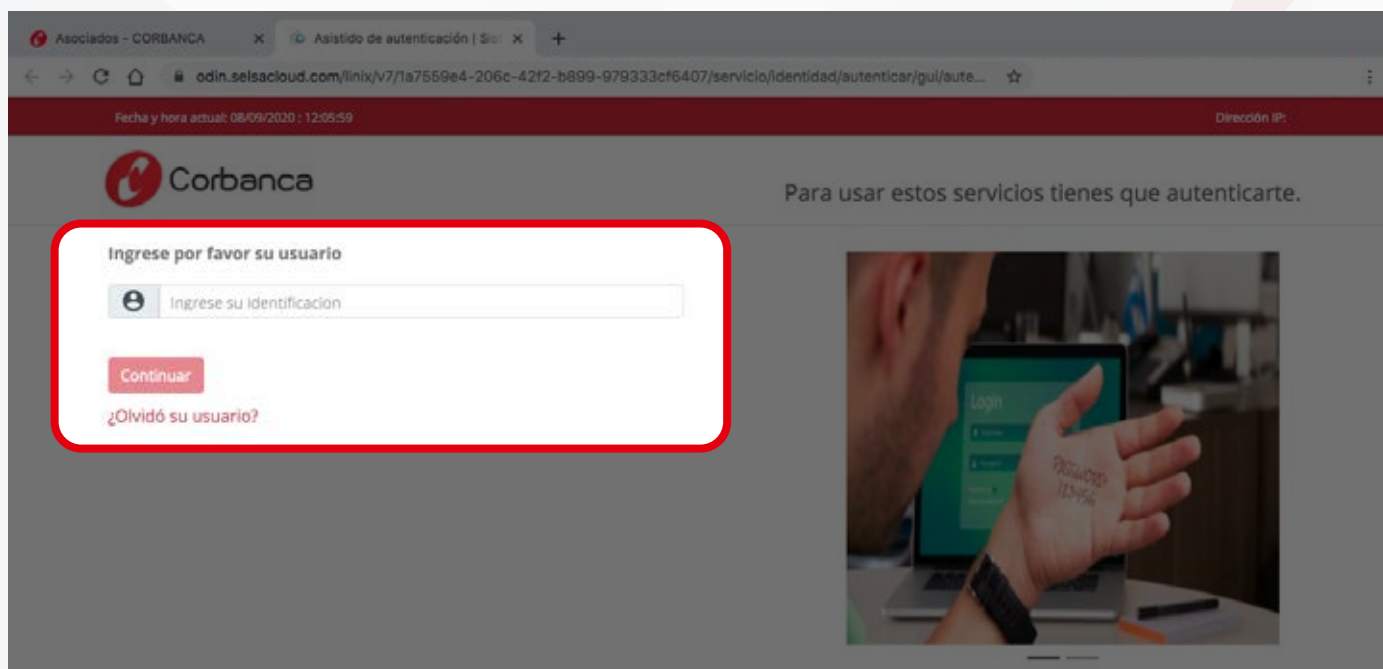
Asociados - CORBANCA ×
Asistido de autenticación | Si ×
+

odin.seisacloud.com/linix/v7/1a7559e4-206c-42f2-b899-979333cf6407/servicio/identidad/autenticar/gui/aute...

Fecha y hora actual: 08/09/2020 : 12:05:59

Dirección IP:

Corbanca

Para usar estos servicios tienes que autenticarte.

Ingrese por favor su usuario

Ingrese su identificacion

Continuar

¿Olvidó su usuario?

Login

PASSWORD
123456